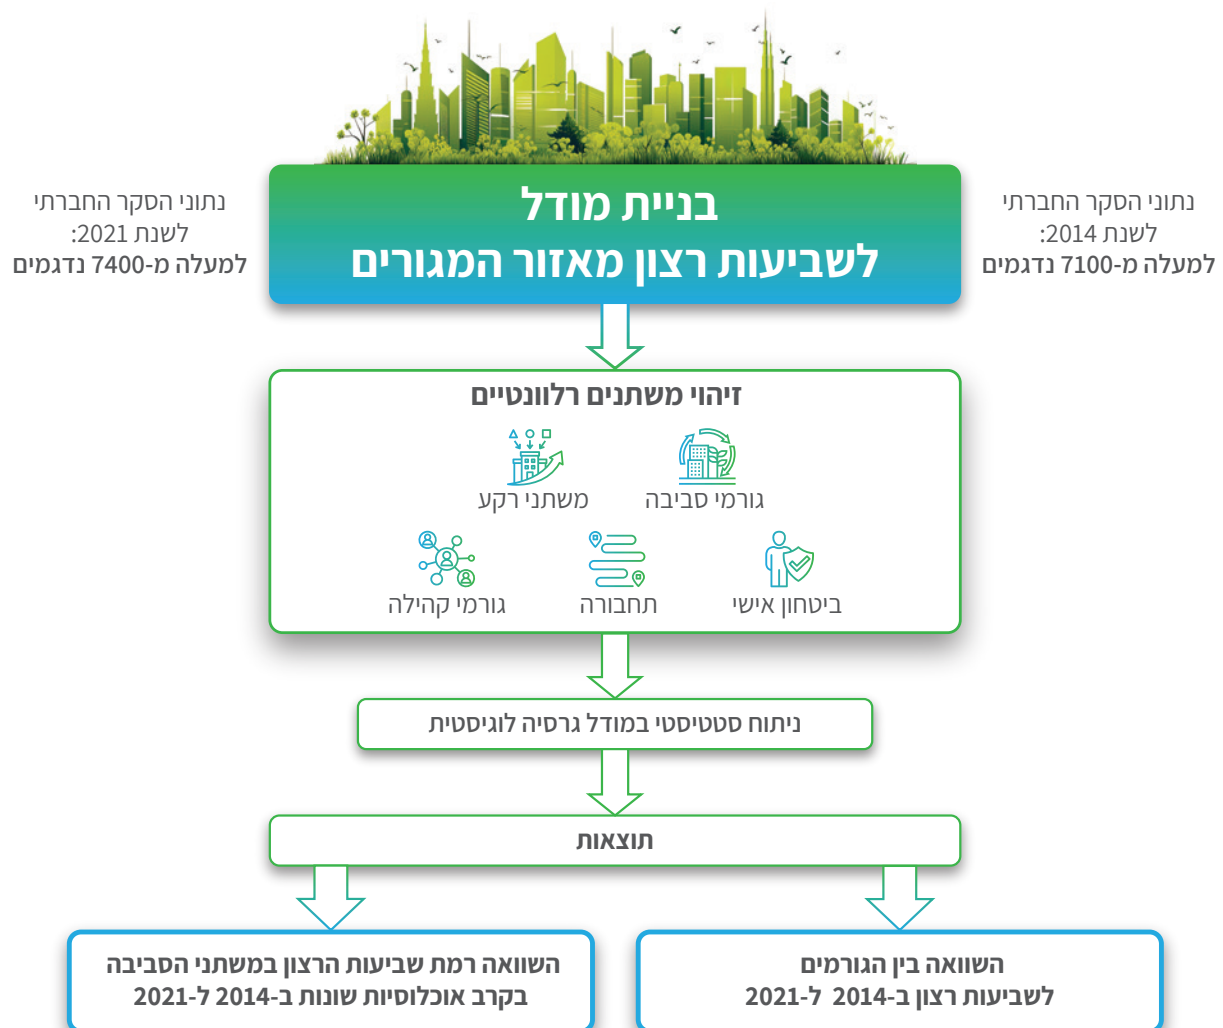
בניית מודל
לשביעות רצון מאזור המגורים

נתוני הסקר החברתי
לשנת 2014:
למעלה מ-7100 נדגמים

נתוני הסקר החברתי
לשנת 2021:
למעלה מ-7400 נדגמים

זיהוי משתנים רלוונטיים

גורמי סביבה
משתני רקע
ביטחון אישי
תחבורה
גורמי קהילה

ניתוח סטטיסטי במודל גרסיה לוגיסטית

תוצאות

השוואה בין הגורמים
לשביעות רצון ב-2014 ל-2021

השוואה רמת שביעות הרצון במשתני הסביבה
בקרב אוכלוסיות שונות ב-2014 ל-2021